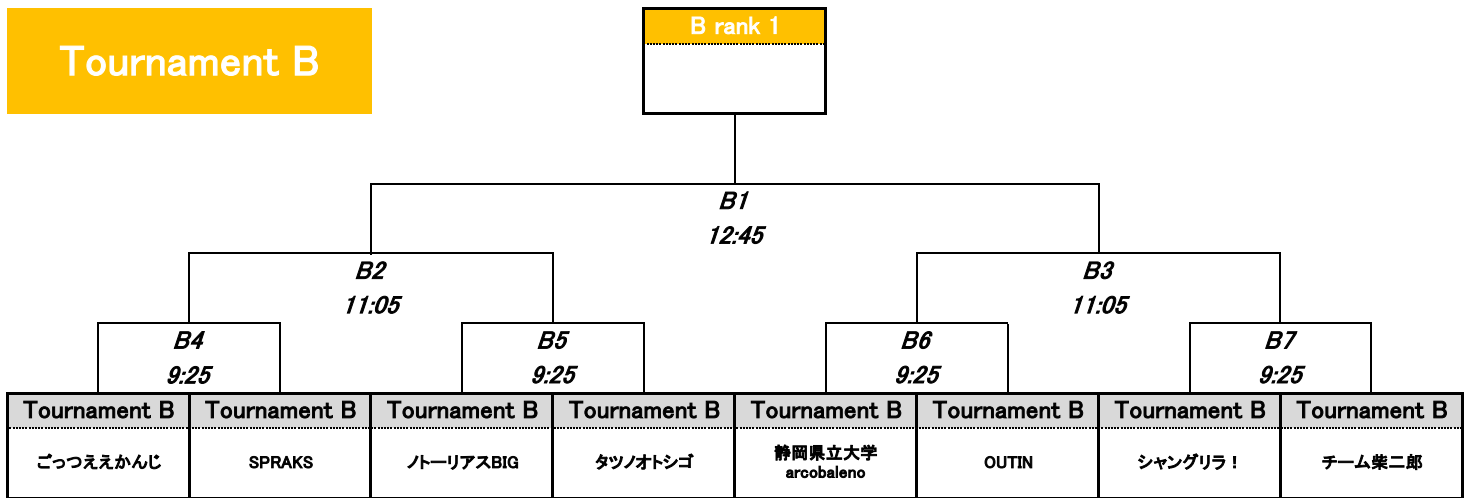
Tournament B

B rank 1

B1
12:45

B2
11:05

B3
11:05

B4
9:25

B5
9:25

B6
9:25

B7
9:25

| Tournament B | Tournament B | Tournament B | Tournament B | Tournament B | Tournament B | Tournament B | Tournament B |
|---|---|---|---|---|---|---|---|
| ごっつええかんじ | SPRAKS | ノトーリアスBIG | タツノオトシゴ | 静岡県立大学 arcobaleno | OUTIN | シャングリラ！ | チーム柴二郎 |